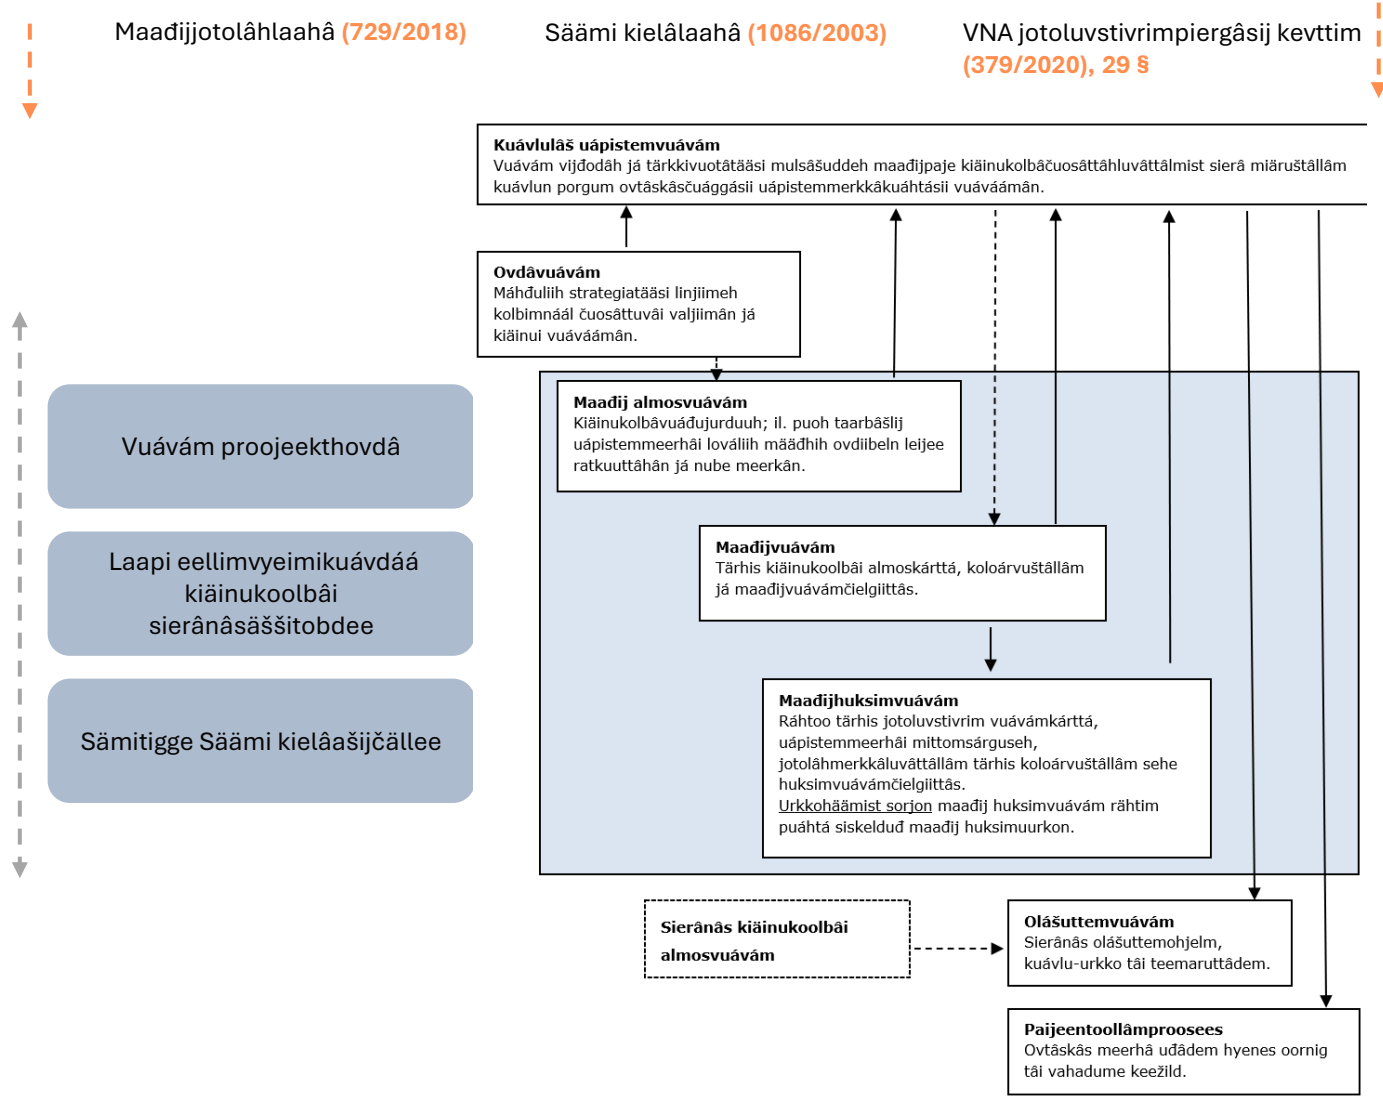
Maađijjotolâhlaahâ (729/2018)

Säämi kielâlaahâ (1086/2003)

VNA jotoluvstivrimpiergâsij kevttim (379/2020), 29 §

**Kuávlulâš uápistemvuávám**
Vuávám vijđodâh já tärkkivuotâtääsi mulsâšuddeh maađijpaje kiäinukolbâčuosâttâhluvâttâlmist sierâ miäruštâllâm kuávlun porgum ovtâskâsčuággâsii uápistemmerkkâkuáhtâsii vuávâámân.

**Ovdâvuávám**
Máhđuliih strategiatääsi linjiimeh kolbimnáál čuosâttuvâi valjiimân já kiäinui vuávâámân.

**Maađij almosvuávám**
Kiäinukolbâvuáđujurduuh; il. puoh taarbâšlij uápistemmeerhâi lováliih määđhih ovdiibeln leijee ratkuuttâhân já nube meerkân.

**Maađijvuávám**
Tärhis kiäinukoolbâi almoskárttá, koloárvuštâllâm já maađijvuávámčielgiittâs.

**Maađijhuksimvuávám**
Ráhtoo tärhis jotoluvstivrim vuávámkárttá, uápistemmeerhâi mittomsárguseh, jotolâhmerkkâluvâttâllâm tärhis koloárvuštâllâm sehe huksimvuávámčielgiittâs.
Urkkohäämist sorjon maađij huksimvuávám rähtim puáhtá siskelduđ maađij huksimuurkon.

Vuávám proojeekthovdâ

Laapi eellimvyeimikuávdáá kiäinukoolbâi sierânâsäššitobdee

Sämitigge Sääm kielâašijčâllee

**Sierânâs kiäinukoolbâi almosvuávám**

**Olâšuttemvuávám**
Sierânâs olâšuttemohjelm, kuávlu-urkko tâi teemaruttâdem.

**Paijeentoollâmproosees**
Ovtâskâs meerhâ uđâdem hyenes oornig tâi vahadume keežild.